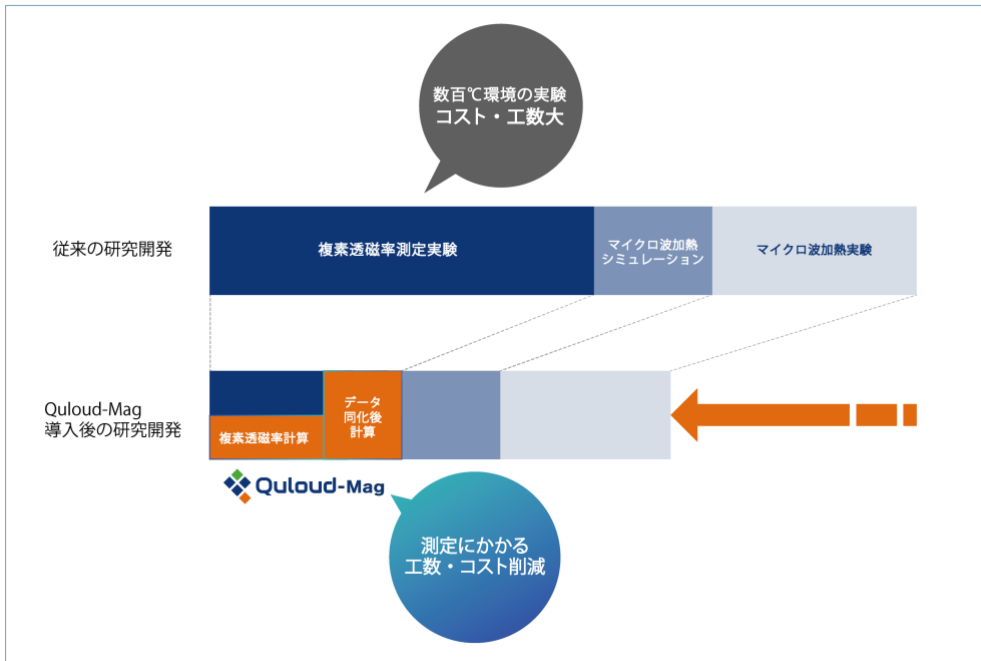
数百℃環境の実験
コスト・工数大

従来の研究開発

複素透磁率測定実験

マイクロ波加熱
シミュレーション

マイクロ波加熱実験

Quloud-Mag
導入後の研究開発

複素透磁率計算

データ
同化後
計算

Quloud-Mag

測定にかかる
工数・コスト削減